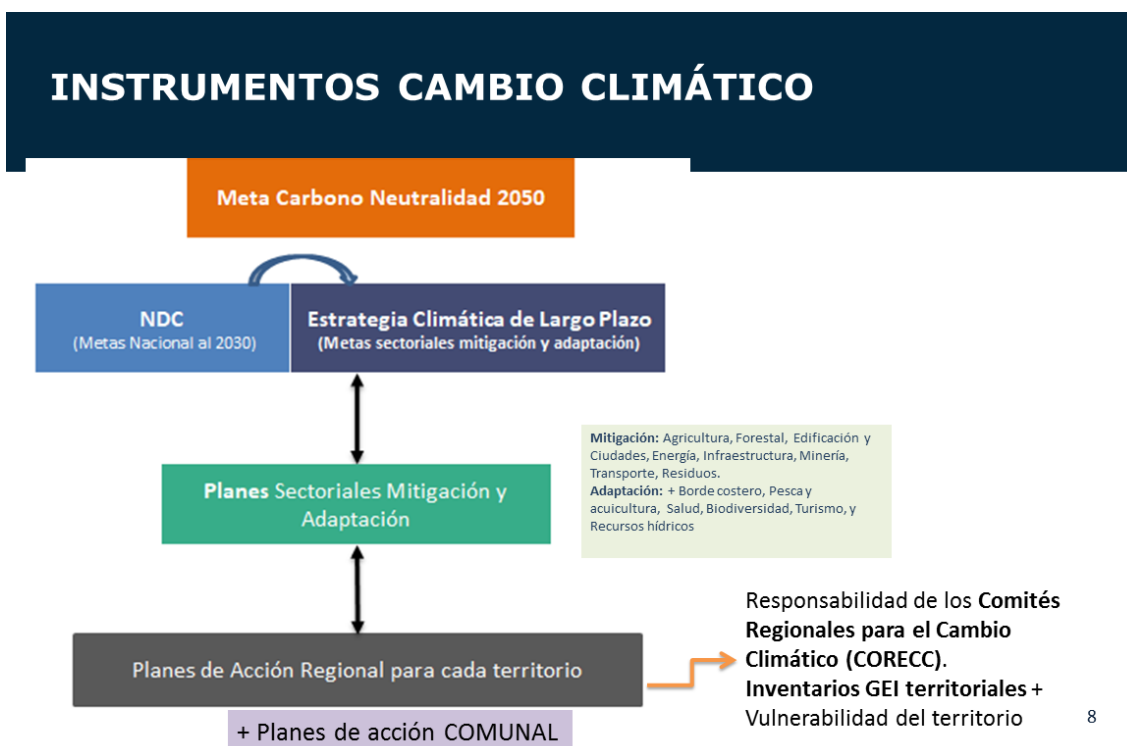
INSTRUMENTOS CAMBIO CLIMÁTICO

Meta Carbono Neutralidad 2050

NDC
(Metas Nacional al 2030)

Estrategia Climática de Largo Plazo
(Metas sectoriales mitigación y adaptación)

Mitigación: Agricultura, Forestal, Edificación y Ciudades, Energía, Infraestructura, Minería, Transporte, Residuos.
Adaptación: + Borde costero, Pesca y acuicultura, Salud, Biodiversidad, Turismo, y Recursos hídricos

Planes Sectoriales Mitigación y Adaptación

Planes de Acción Regional para cada territorio

Responsabilidad de los Comités Regionales para el Cambio Climático (CORECC).
Inventarios GEI territoriales + Vulnerabilidad del territorio

+ Planes de acción COMUNAL

8